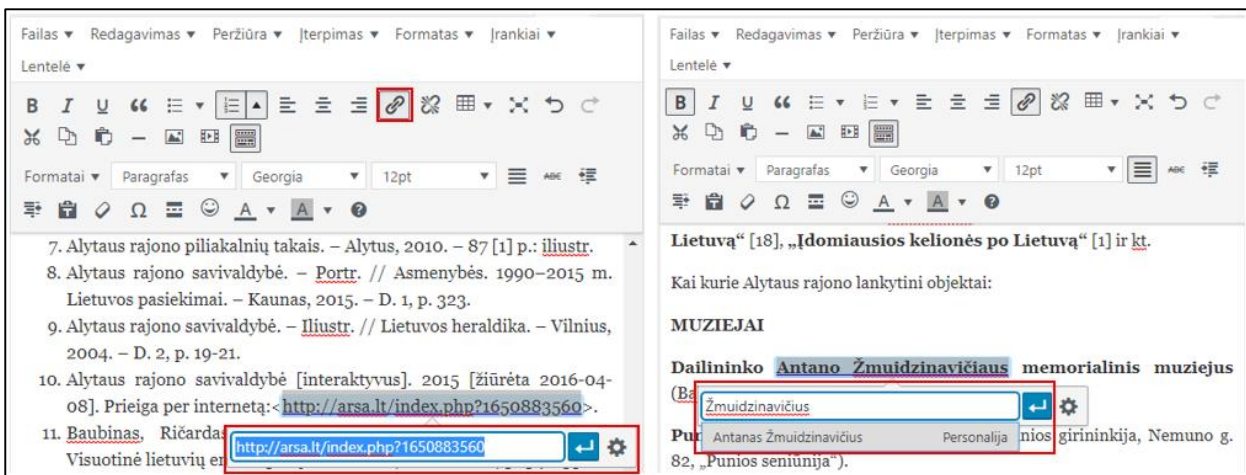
Failas ▾ Redagavimas ▾ Peržiūra ▾ Įterpimas ▾ Formatas ▾ Įrankiai ▾ Lentelė ▾

B I U

Formatai ▾ Paragrafas ▾ Georgia ▾ 12pt ▾

A ▾ A ▾

7. Alytaus rajono piliakalnių takais. – Alytus, 2010. – 87 [1] p.: iliustr.
8. Alytaus rajono savivaldybė. – Portr. // Asmenybės. 1990–2015 m. Lietuvos pasiekimai. – Kaunas, 2015. – D. 1, p. 323.
9. Alytaus rajono savivaldybė. – Iliustr. // Lietuvos heraldika. – Vilnius, 2004. – D. 2, p. 19-21.
10. Alytaus rajono savivaldybė [interaktyvus]. 2015 [žiūrėta 2016-04-08]. Prieiga per internetą:<http://arsa.lt/index.php?1650883560>.
11. Baubinas, Ričardas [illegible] Visuotinė lietuvių en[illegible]

http://arsa.lt/index.php?1650883560

Failas ▾ Redagavimas ▾ Peržiūra ▾ Įterpimas ▾ Formatas ▾ Įrankiai ▾ Lentelė ▾

B I U

Formatai ▾ Paragrafas ▾ Georgia ▾ 12pt ▾

A ▾ A ▾

Lietuvą" [18], „Įdomiausios kelionės po Lietuvą" [1] ir kt.

Kai kurie Alytaus rajono lankytini objektai:

MUZIEJAI

Dailininko Antano Žmuidzinavičiaus memorialinis muziejus (Ba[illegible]

Žmuidzinavičius

Antanas Žmuidzinavičius Personalija

Pu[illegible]nios girininkija, Nemuno g. 82, „Punios seniūnija").